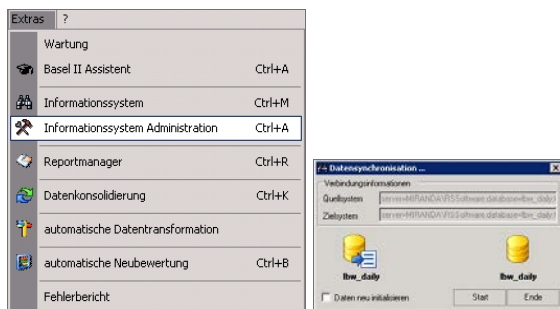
Extras ?

Wartung
Basel II Assistent Ctrl+A
Informationssystem Ctrl+M
Informationssystem Administration Ctrl+A
Reportmanager Ctrl+R
Datenkonsolidierung Ctrl+K
automatische Datentransformation
automatische Neubewertung Ctrl+B
Fehlerbericht

Datensynchronisation ...
Verbindungsinformationen
Quellsystem server=MIRANDA\RSSoftware;database=lbw_daily
Zielsystem server=MIRANDA\RSSoftware;database=lbw_daily
lbw_daily
lbw_daily
Daten neu initialisieren
Start
Ende